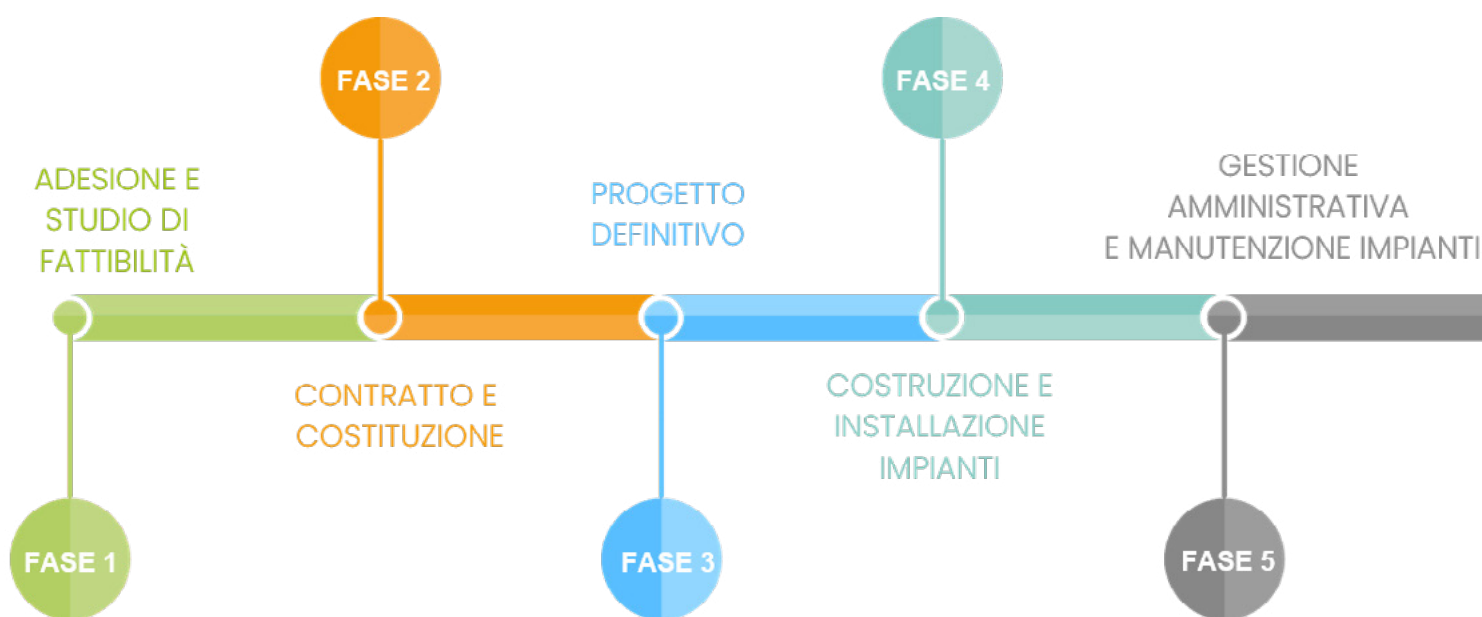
FASE 2

FASE 4

ADESIONE E STUDIO DI FATTIBILITÀ

PROGETTO DEFINITIVO

GESTIONE AMMINISTRATIVA E MANUTENZIONE IMPIANTI

CONTRATTO E COSTITUZIONE

COSTRUZIONE E INSTALLAZIONE IMPIANTI

FASE 1

FASE 3

FASE 5